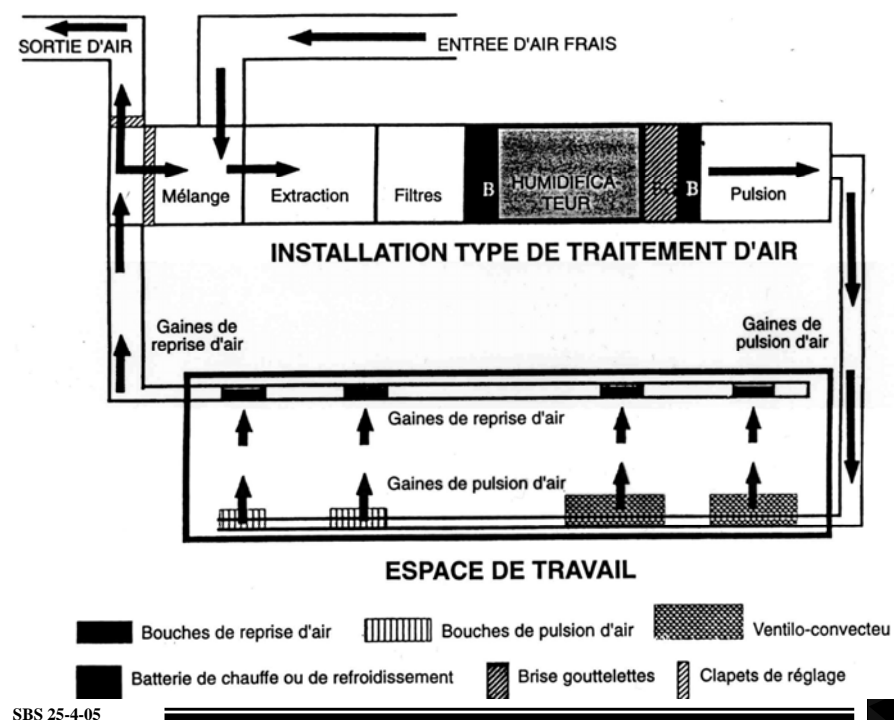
SORTIE D'AIR

ENTREE D'AIR FRAIS

Mélange

Extraction

Filtres

B

HUMIDIFICATEUR

BG

B

Pulsion

INSTALLATION TYPE DE TRAITEMENT D'AIR

Gaines de reprise d'air

Gaines de pulsion d'air

Gaines de reprise d'air

Gaines de pulsion d'air

ESPACE DE TRAVAIL

Bouches de reprise d'air

Bouches de pulsion d'air

Ventilo-convecteu

Batterie de chauffe ou de refroidissement

Brise gouttelettes

Clapets de réglage

SBS 25-4-05